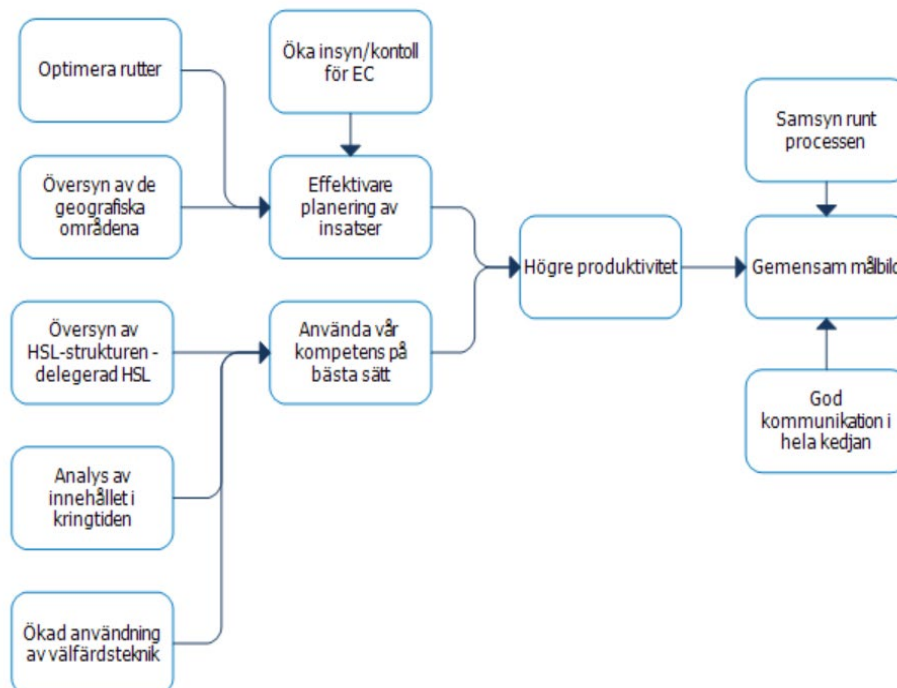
Optimera rutter

Öka insyn/kontoll för EC

Översyn av de geografiska områdena

Effektivare planering av insatser

Översyn av HSL-strukturen - delegerad HSL

Använda vår kompetens på bästa sätt

Analys av innehållet i kringtiden

Ökad användning av välfärdsteknik

Högre produktivitet

Samsyn runt processen

Gemensam målbild

God kommunikation i hela kedjan